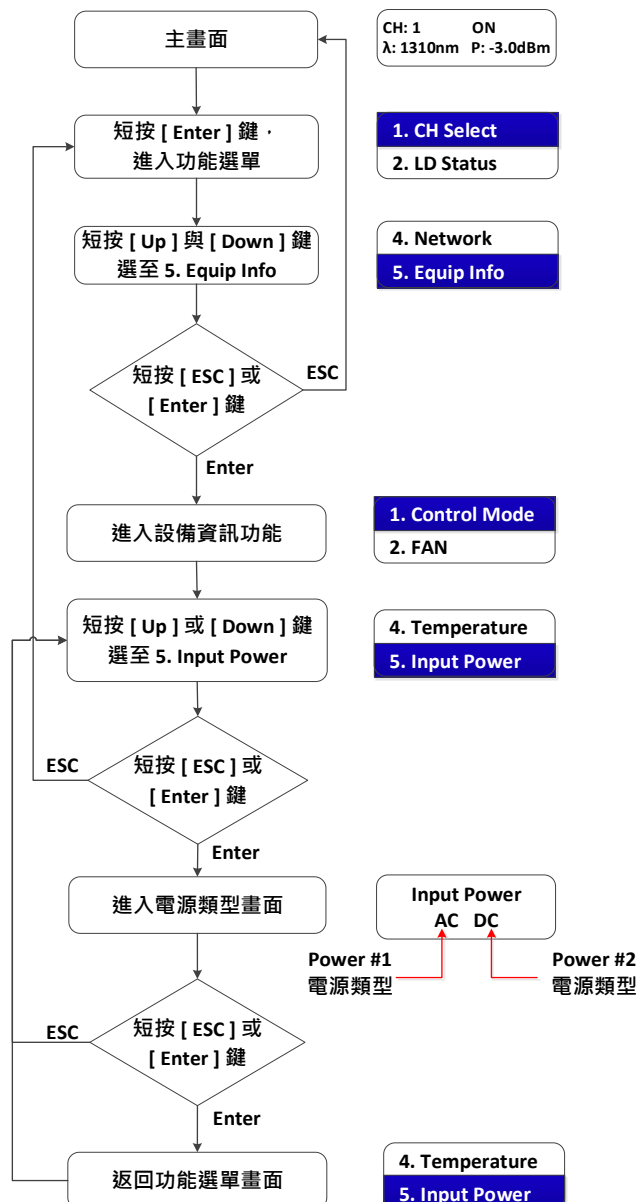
主畫面

CH: 1 ON
λ: 1310nm P: -3.0dBm

短按 [ Enter ] 鍵，進入功能選單

1. CH Select
2. LD Status

短按 [ Up ] 與 [ Down ] 鍵選至 5. Equip Info

4. Network
5. Equip Info

短按 [ ESC ] 或 [ Enter ] 鍵

ESC

Enter

進入設備資訊功能

1. Control Mode
2. FAN

短按 [ Up ] 或 [ Down ] 鍵選至 5. Input Power

4. Temperature
5. Input Power

ESC

短按 [ ESC ] 或 [ Enter ] 鍵

Enter

進入電源類型畫面

Input Power
AC DC

Power #1
電源類型

Power #2
電源類型

ESC

短按 [ ESC ] 或 [ Enter ] 鍵

Enter

返回功能選單畫面

4. Temperature
5. Input Power